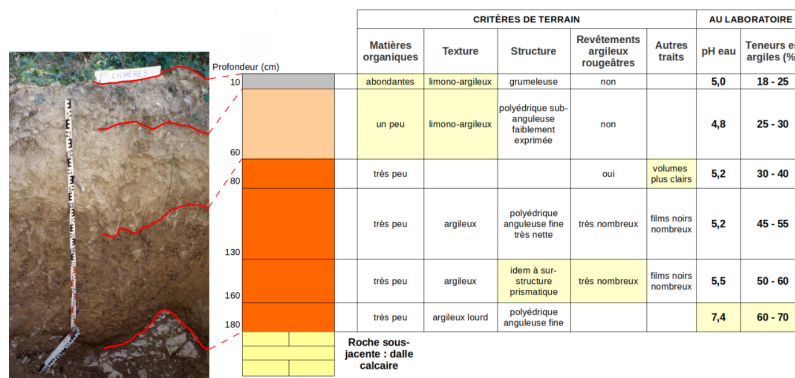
LICHERES

Profondeur (cm)

10
60
80
130
160
180

| | CRITÈRES DE TERRAIN | | | | | AU LABORATOIRE | |
|---|---|---|---|---|---|---|---|
| | Matières organiques | Texture | Structure | Revêtements argileux rougeâtres | Autres traits | pH eau | Teneurs en argiles (% |
| 10 | abondantes | limono-argileux | grumeleuse | non | | 5,0 | 18 - 25 |
| 60 | un peu | limono-argileux | polyédrique subanguleuse faiblement exprimée | non | | 4,8 | 25 - 30 |
| 80 | très peu | | | oui | volumes plus clairs | 5,2 | 30 - 40 |
| 130 | très peu | argileux | polyédrique anguleuse fine très nette | très nombreux | films noirs nombreux | 5,2 | 45 - 55 |
| 160 | très peu | argileux | idem à surstructure prismatique | très nombreux | films noirs nombreux | 5,5 | 50 - 60 |
| 180 | très peu | argileux lourd | polyédrique anguleuse fine | | | 7,4 | 60 - 70 |

Roche sous-jacente : dalle calcaire